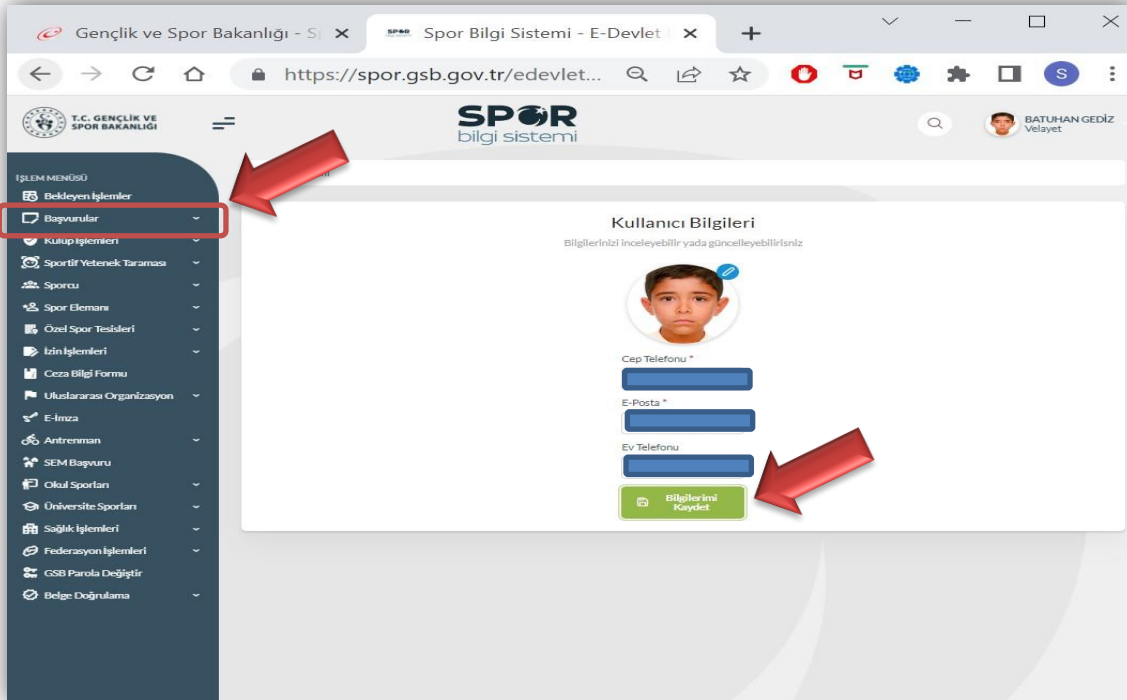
Gençlik ve Spor Bakanlığı - S ×
Spor Bilgi Sistemi - E-Devlet ×
+

https://spor.gsb.gov.tr/edevlet...

S

T.C. GENÇLİK VE SPOR BAKANLIĞI

SPOR bilgi sistemi

BATUHAN GEDİZ
Velayet

İŞLEM MENÜSÜ
Bekleyen İşlemler
Başvurular
Kulüp İşlemleri
Sportif Yetenek Taraması
Sporcu
Spor Elemanı
Özel Spor Tesisleri
İzin İşlemleri
Ceza Bilgi Formu
Uluslararası Organizasyon
E-imza
Antrenman
SEM Başvuru
Okul Sporları
Üniversite Sporları
Sağlık İşlemleri
Federasyon İşlemleri
GSB Parola Değiştir
Belge Doğrulama

Kullanıcı Bilgileri
Bilgilerinizi inceleyebilir yada güncelleyebilirsiniz

Cep Telefonu *
E-Posta *
Ev Telefonu

Bilgilerimi Kaydet